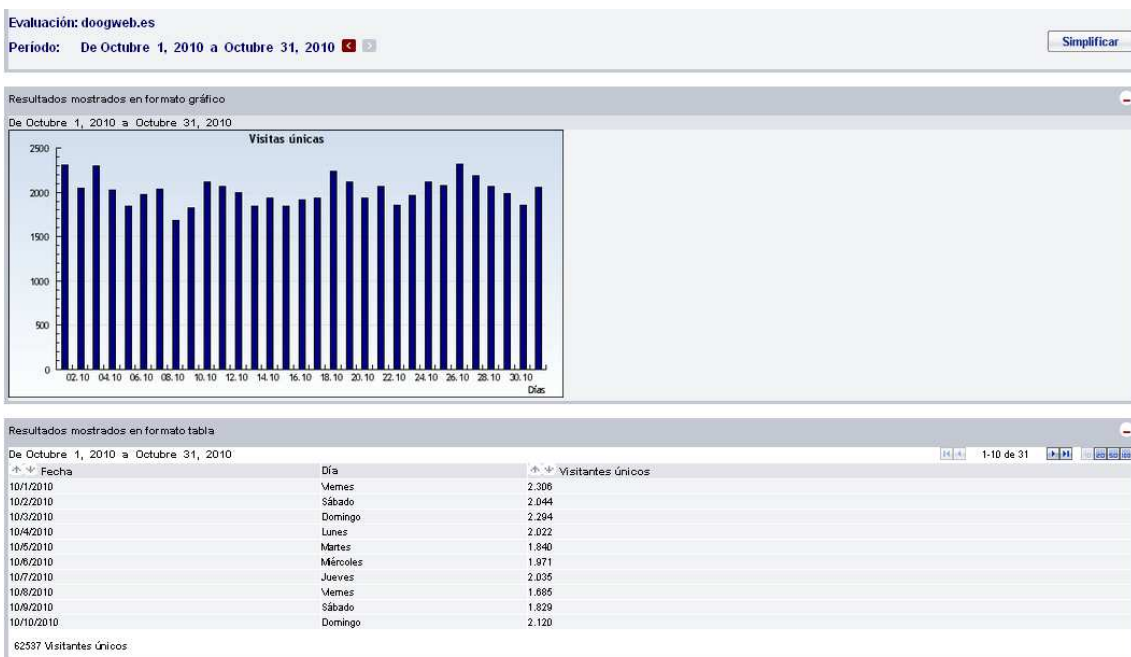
Evaluación: doogweb.es
Período: De Octubre 1, 2010 a Octubre 31, 2010

Simplificar

Resultados mostrados en formato gráfico

De Octubre 1, 2010 a Octubre 31, 2010

Visitas únicas

2500
2000
1500
1000
500
0

02.10 04.10 06.10 08.10 10.10 12.10 14.10 16.10 18.10 20.10 22.10 24.10 26.10 28.10 30.10
Días

Resultados mostrados en formato tabla

De Octubre 1, 2010 a Octubre 31, 2010

1-10 de 31

| Fecha | Día | Visitantes únicos |
|---|---|---|
| 10/1/2010 | Viernes | 2.306 |
| 10/2/2010 | Sábado | 2.044 |
| 10/3/2010 | Domingo | 2.294 |
| 10/4/2010 | Lunes | 2.022 |
| 10/5/2010 | Martes | 1.840 |
| 10/6/2010 | Miércoles | 1.971 |
| 10/7/2010 | Jueves | 2.035 |
| 10/8/2010 | Viernes | 1.685 |
| 10/9/2010 | Sábado | 1.829 |
| 10/10/2010 | Domingo | 2.120 |

62537 Visitantes únicos